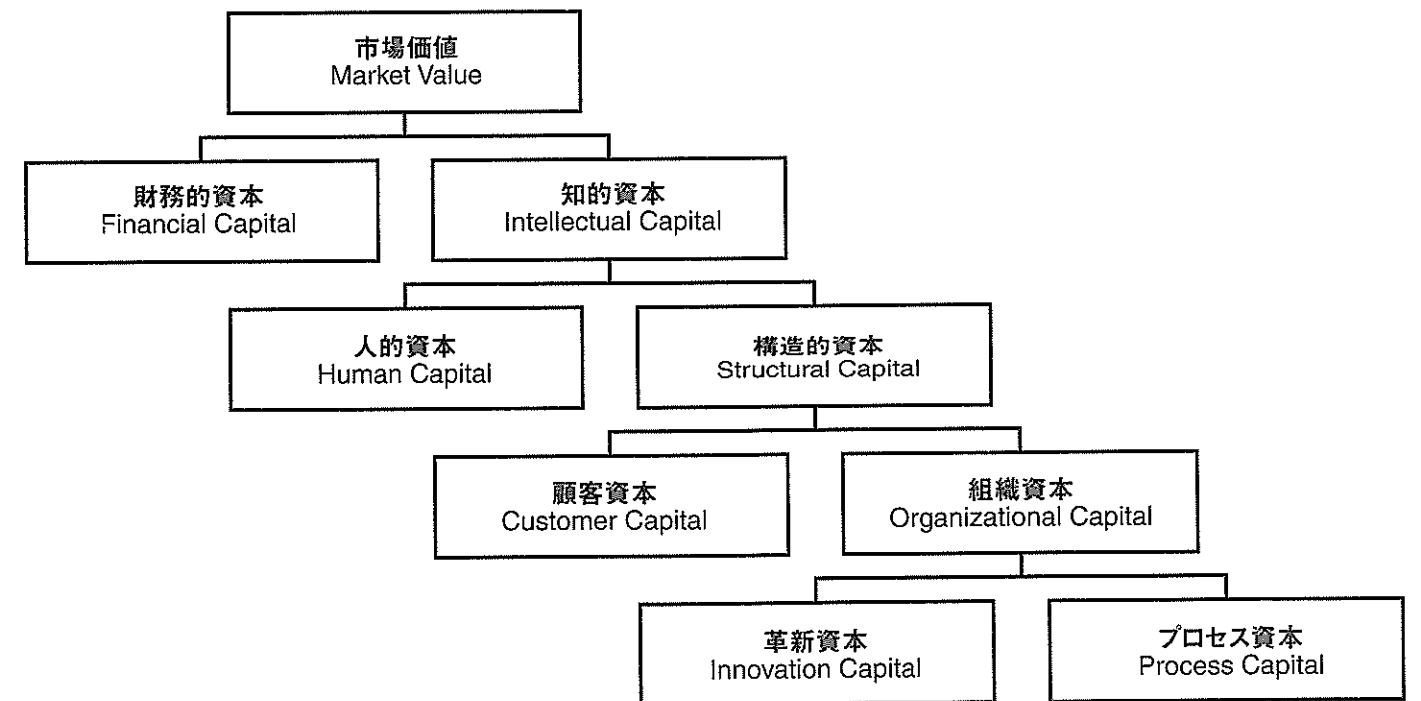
市場価値
Market Value

財務的資本
Financial Capital

知的資本
Intellectual Capital

人的資本
Human Capital

構造的資本
Structural Capital

顧客資本
Customer Capital

組織資本
Organizational Capital

革新資本
Innovation Capital

プロセス資本
Process Capital